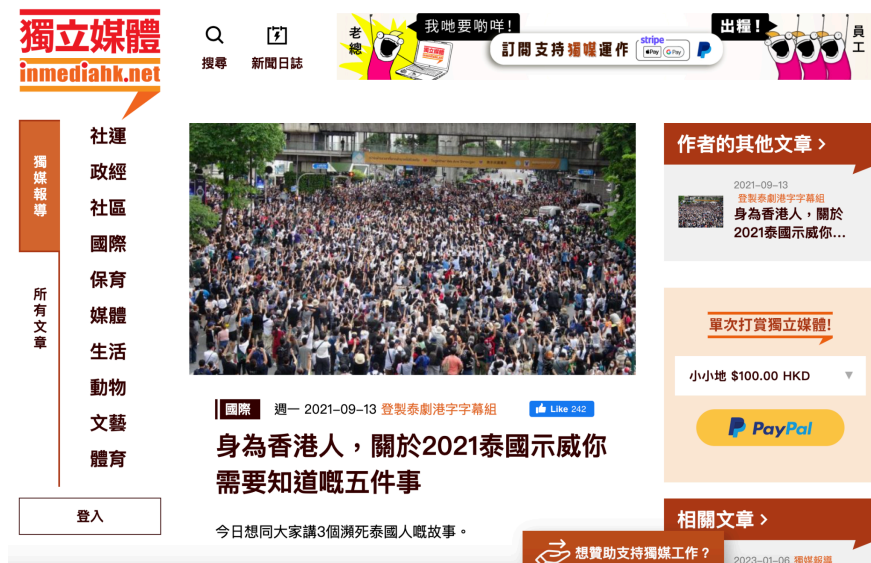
獨立媒體
inmediahk.net

搜尋
新聞日誌

老總
我哋要啲咩！
訂閱支持獨媒運作
stripe
出糧！
員工

獨媒報導
所有文章

社運
政經
社區
國際
保育
媒體
生活
動物
文藝
體育

登入

國際 週一 2021-09-13 登製泰劇港字字幕組 Like 242

身為香港人，關於2021泰國示威你需要知道嘅五件事

今日想同大家講3個瀕死泰國人嘅故事。

作者的其他文章 >
2021-09-13
登製泰劇港字字幕組
身為香港人，關於2021泰國示威你...

單次打賞獨立媒體!
小小地 $100.00 HKD
PayPal

相關文章 >
2023-01-06 獨媒報導

想贊助支持獨媒工作？